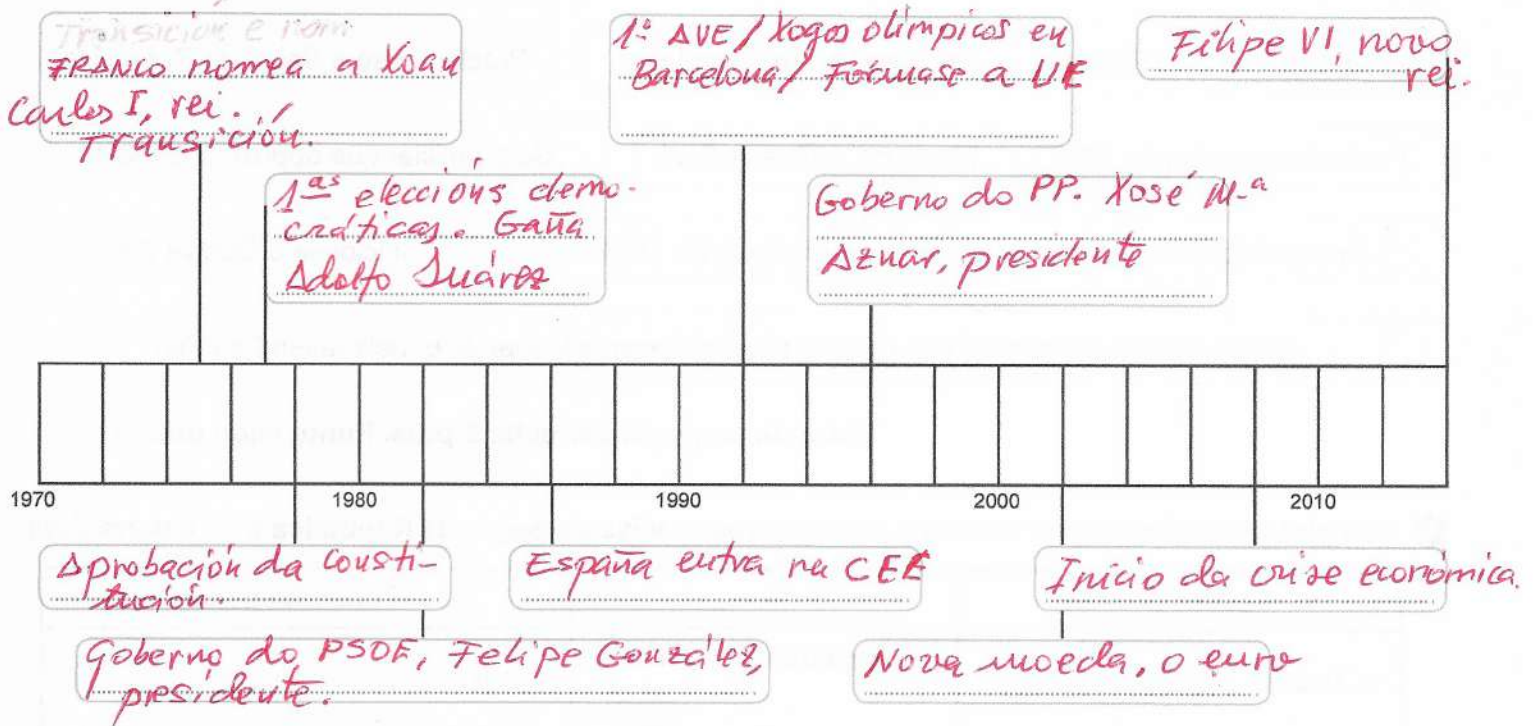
Transición e rom

FRANCO nomea a Xoan Carlos I, rei. / Transición.

1º AVE / Xogos olímpicos en Barcelona / Fórmase a UE

Filipe VI, novo rei.

1as eleccións democráticas. Gaña Adolfo Suárez

Goberno do PP. Xosé Mª Aznar, presidente

1970

1980

1990

2000

2010

Aprobación da Constitución.

España entra na CEE

Inicio da crise económica.

Goberno do PSOE, Felipe González, presidente.

Nova moeda, o euro